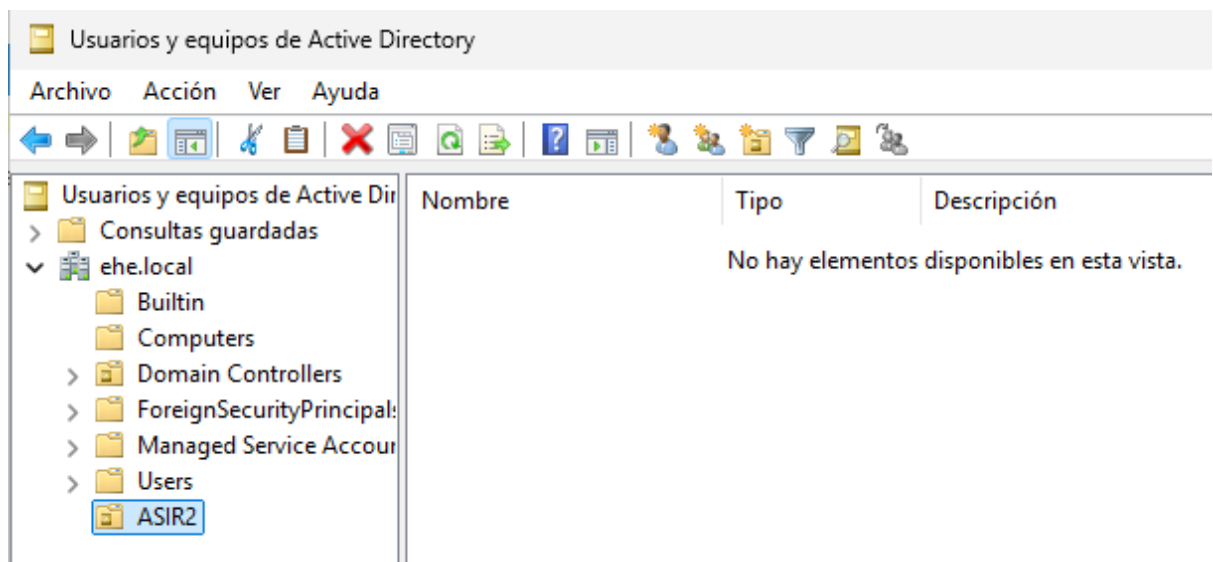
Usuarios y equipos de Active Directory

Archivo Acción Ver Ayuda

Usuarios y equipos de Active Dir
Consultas guardadas
ehe.local
Builtin
Computers
Domain Controllers
ForeignSecurityPrincipals
Managed Service Accour
Users
ASIR2

| Nombre | Tipo | Descripción |
|---|---|---|

No hay elementos disponibles en esta vista.